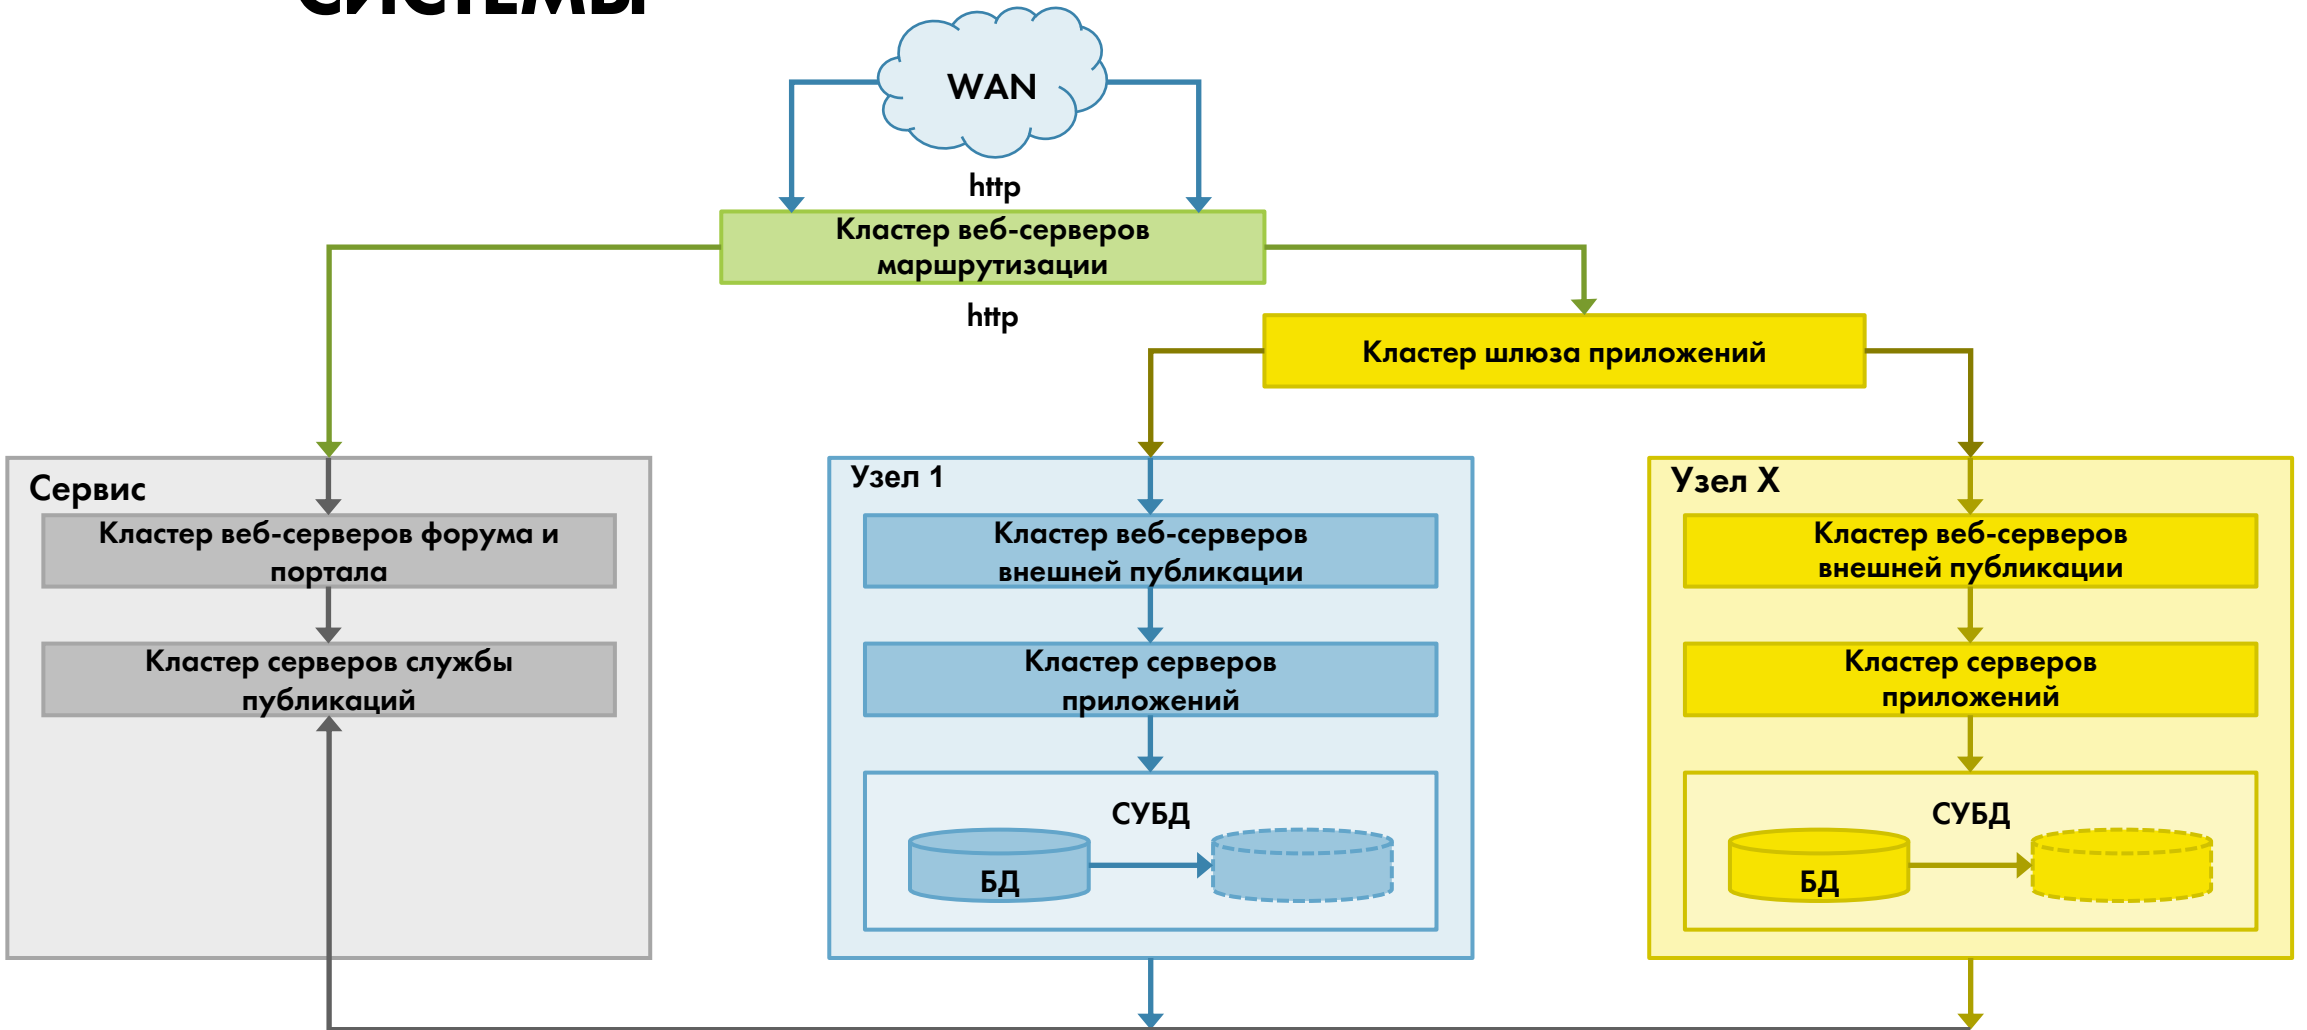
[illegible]

WAN

http

Кластер веб-серверов маршрутизации

http

Кластер шлюза приложений

Сервис

Кластер веб-серверов форума и портала

Кластер серверов службы публикаций

Узел 1

Кластер веб-серверов внешней публикации

Кластер серверов приложений

СУБД

БД

Узел X

Кластер веб-серверов внешней публикации

Кластер серверов приложений

СУБД

БД